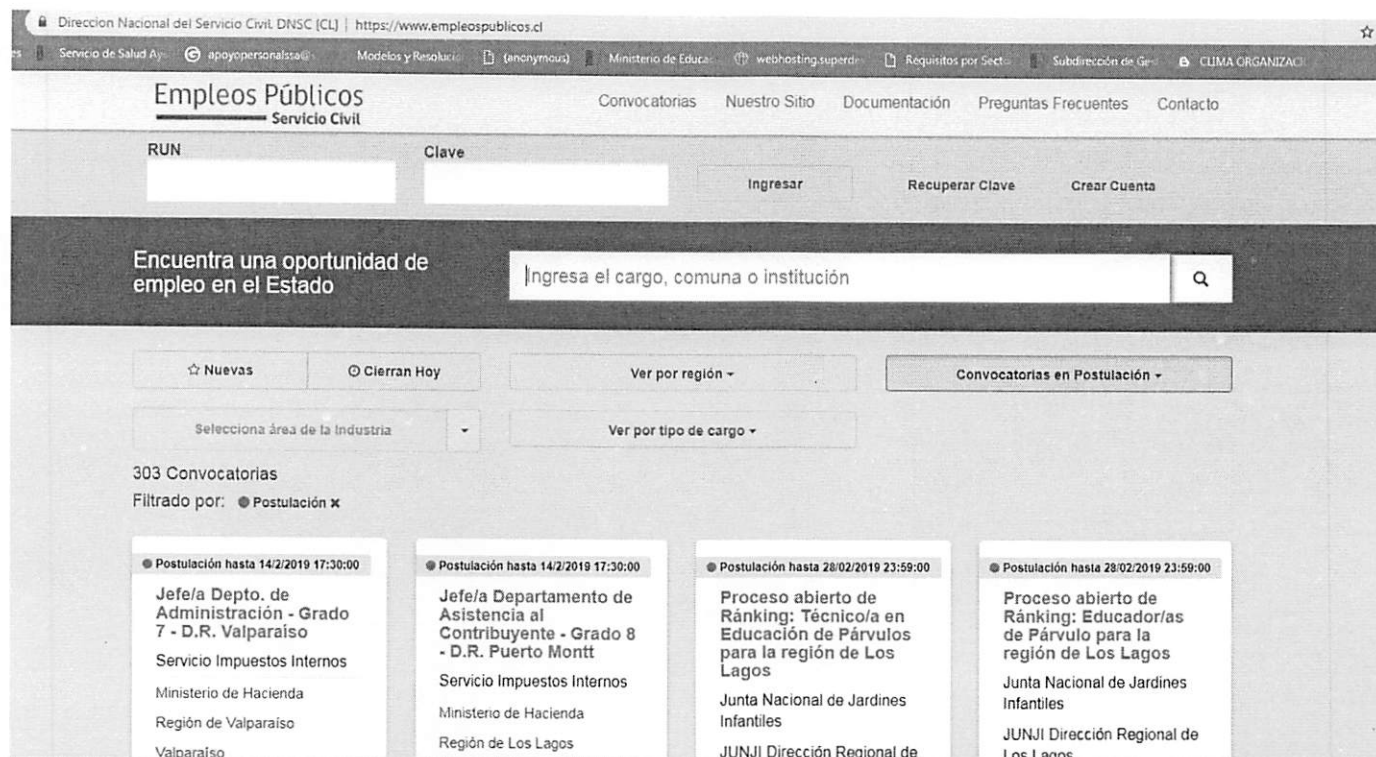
Direccion Nacional del Servicio Civil DNSC [CL] | https://www.empleospublicos.cl

Servicio de Salud Ay | apoyopersonalssa@ | Modelos y Resoluci | (anonymous) | Ministerio de Educac | webhosting.superde | Requisitos por Secto | Subdirección de Ge | CLIMA ORGANIZAC

Empleos Públicos
Servicio Civil

Convocatorias | Nuestro Sitio | Documentación | Preguntas Frecuentes | Contacto

RUN
Clave
Ingresar
Recuperar Clave
Crear Cuenta

Encuentra una oportunidad de empleo en el Estado

Ingresa el cargo, comuna o institución

☆ Nuevas
Cierran Hoy
Ver por región
Convocatorias en Postulación
Selecciona área de la Industria
Ver por tipo de cargo

303 Convocatorias
Filtrado por: Postulación ×

Postulación hasta 14/2/2019 17:30:00
Jefe/a Depto. de Administración - Grado 7 - D.R. Valparaíso
Servicio Impuestos Internos
Ministerio de Hacienda
Región de Valparaíso
Valparaíso

Postulación hasta 14/2/2019 17:30:00
Jefe/a Departamento de Asistencia al Contribuyente - Grado 8 - D.R. Puerto Montt
Servicio Impuestos Internos
Ministerio de Hacienda
Región de Los Lagos

Postulación hasta 28/02/2019 23:59:00
Proceso abierto de Ránking: Técnico/a en Educación de Párvulos para la región de Los Lagos
Junta Nacional de Jardines Infantiles
JUNJI Dirección Regional de

Postulación hasta 28/02/2019 23:59:00
Proceso abierto de Ránking: Educador/as de Párvulo para la región de Los Lagos
Junta Nacional de Jardines Infantiles
JUNJI Dirección Regional de Los Lagos